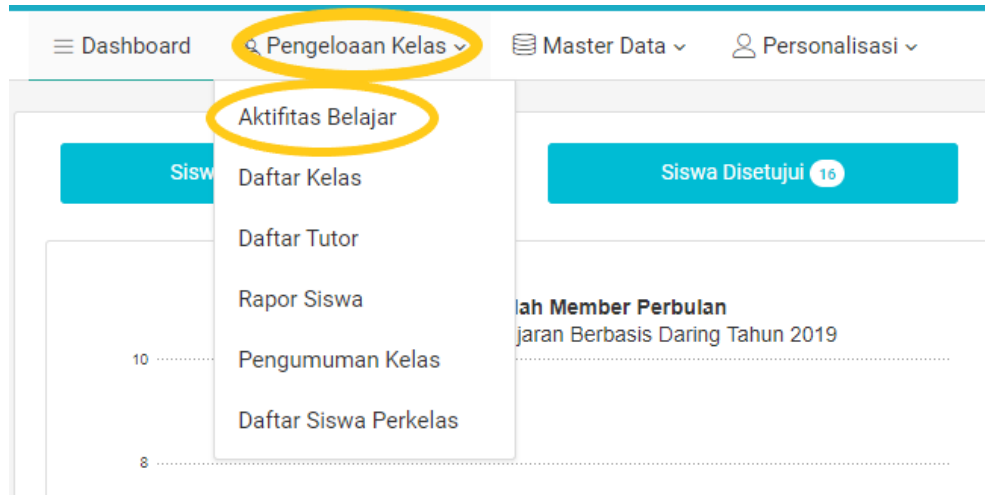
Dashboard Pengeloaan Kelas Master Data Personalisasi

Aktifitas Belajar

Daftar Kelas

Daftar Tutor

Rapor Siswa

Pengumuman Kelas

Daftar Siswa Perkelas

Sisw

Siswa Disetujui 16

lah Member Perbulan

jaran Berbasis Daring Tahun 2019

10

8